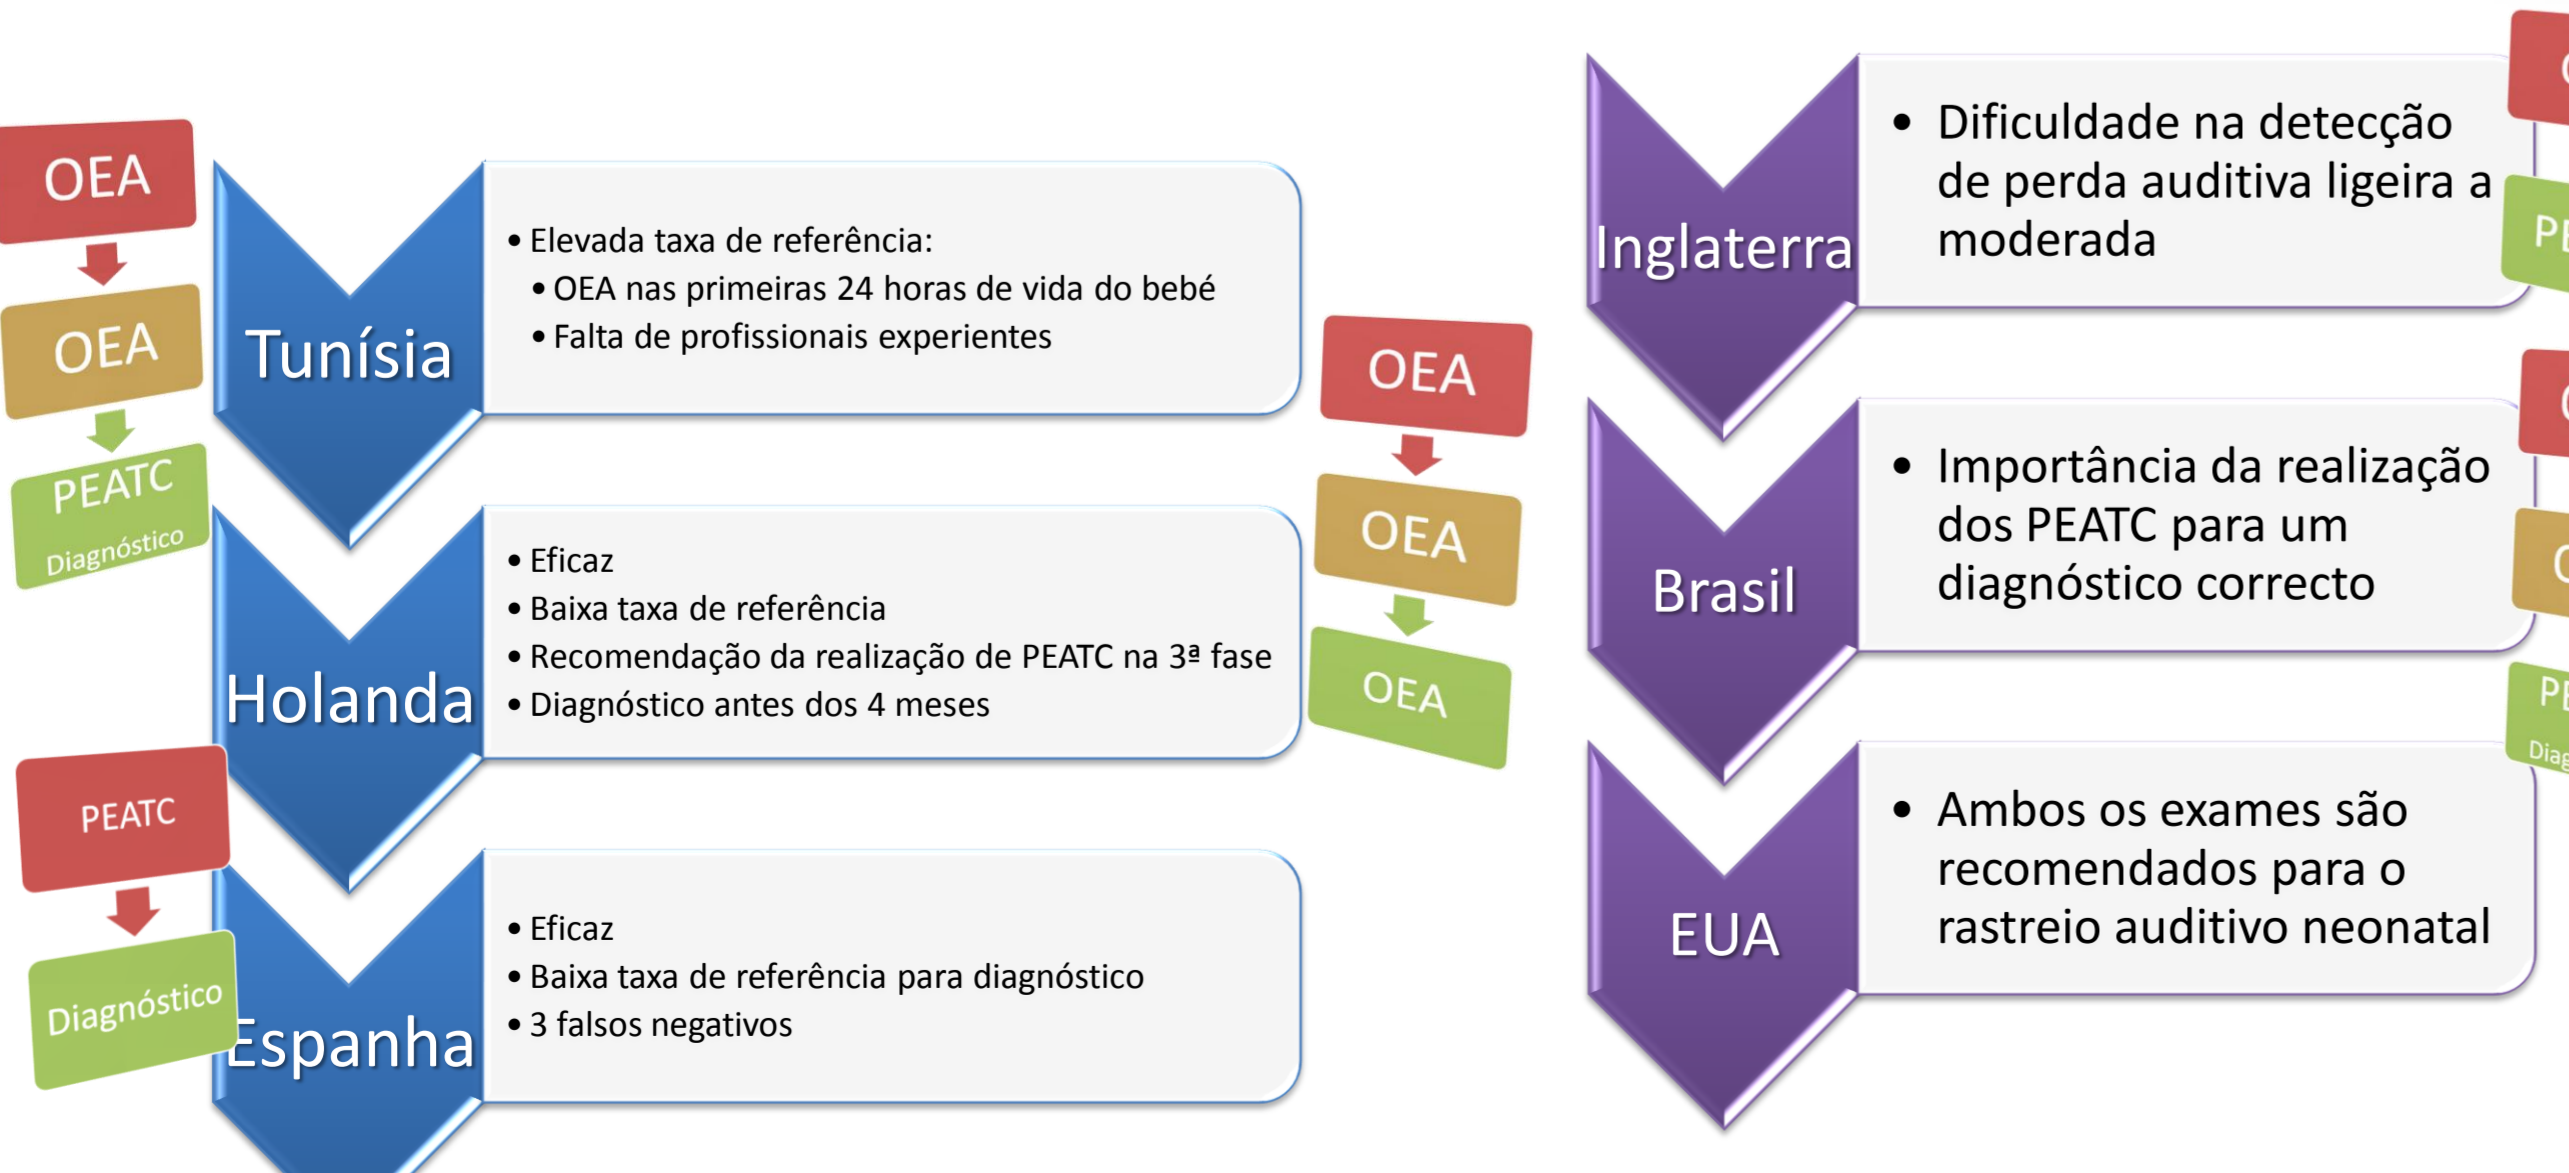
OEA
OEA
PEATC
Diagnóstico

Tunísia
• Elevada taxa de referência:
• OEA nas primeiras 24 horas de vida do bebé
• Falta de profissionais experientes

Holanda
• Eficaz
• Baixa taxa de referência
• Recomendação da realização de PEATC na 3ª fase
• Diagnóstico antes dos 4 meses

PEATC
Diagnóstico

Espanha
• Eficaz
• Baixa taxa de referência para diagnóstico
• 3 falsos negativos

OEA
OEA
OEA

Inglaterra
• Dificuldade na detecção de perda auditiva ligeira a moderada

Brasil
• Importância da realização dos PEATC para um diagnóstico correcto

EUA
• Ambos os exames são recomendados para o rastreio auditivo neonatal

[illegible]
PE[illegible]
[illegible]
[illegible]
PE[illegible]
Diag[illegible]